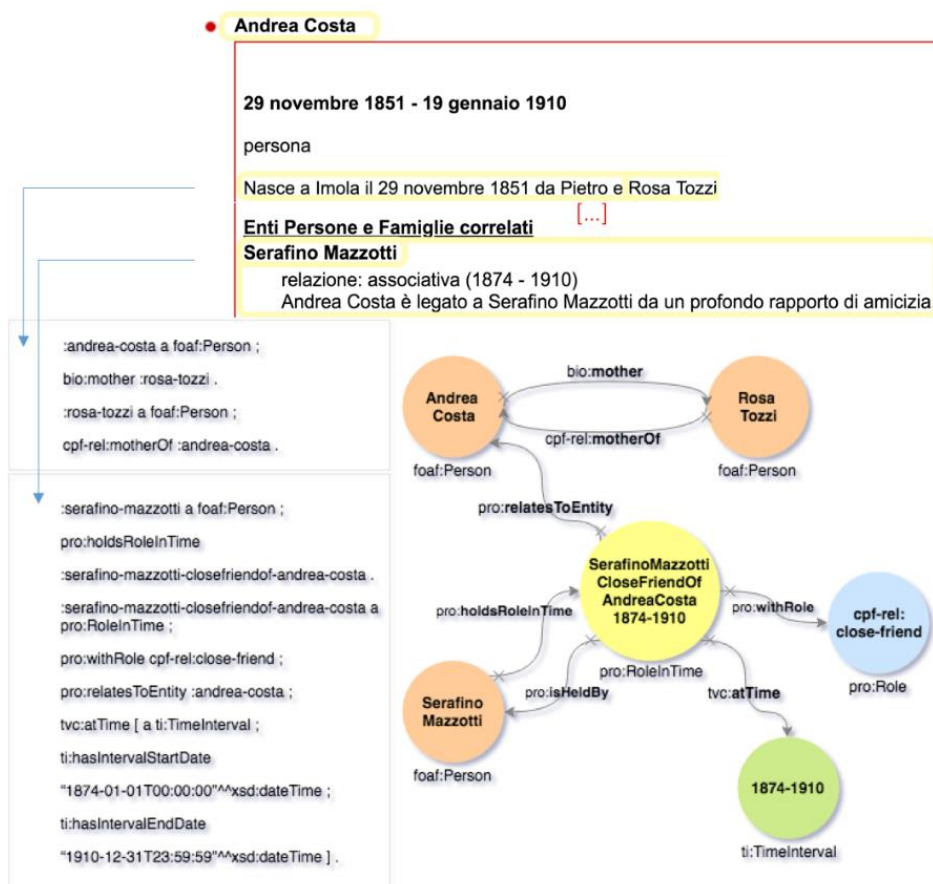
Andrea Costa

29 novembre 1851 - 19 gennaio 1910

persona

Nasce a Imola il 29 novembre 1851 da Pietro e Rosa Tozzi

[...]

Enti Persone e Famiglie correlati

Serafino Mazzotti

relazione: associativa (1874 - 1910)
Andrea Costa è legato a Serafino Mazzotti da un profondo rapporto di amicizia

:andrea-costa a foaf:Person ;
bio:mother :rosa-tozzi .
:rosa-tozzi a foaf:Person ;
cpf-rel:motherOf :andrea-costa .

:serafino-mazzotti a foaf:Person ;
pro:holdsRoleInTime
:serafino-mazzotti-closefriendof-andrea-costa .
:serafino-mazzotti-closefriendof-andrea-costa a pro:RoleInTime ;
pro:withRole cpf-rel:close-friend ;
pro:relatesToEntity :andrea-costa ;
tvc:atTime [ a ti:TimeInterval ;
ti:hasIntervalStartDate
"1874-01-01T00:00:00"^^xsd:dateTime ;
ti:hasIntervalEndDate
"1910-12-31T23:59:59"^^xsd:dateTime ] .

Andrea Costa
foaf:Person
bio:mother
cpf-rel:motherOf
Rosa Tozzi
foaf:Person
pro:relatesToEntity
SerafinoMazzotti CloseFriendOf AndreaCosta 1874-1910
pro:RoleInTime
pro:holdsRoleInTime
pro:withRole
cpf-rel: close-friend
pro:Role
pro:isHeldBy
tvc:atTime
Serafino Mazzotti
foaf:Person
1874-1910
ti:TimeInterval